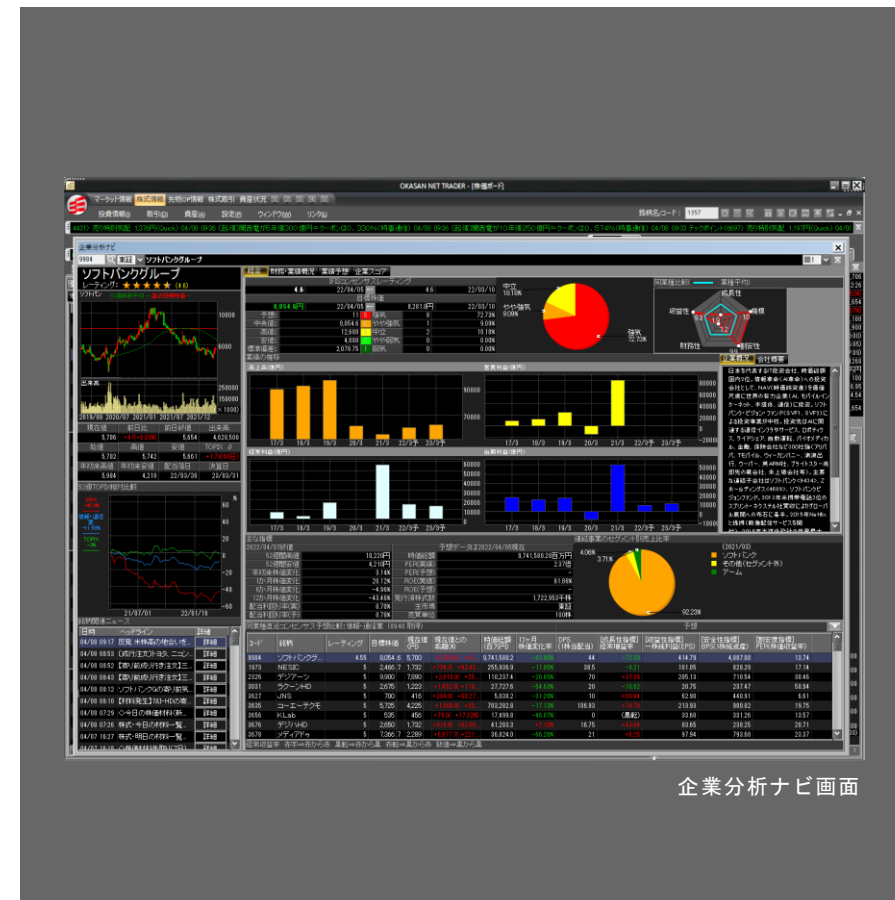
OKASAN NET TRADER - [株価ボード]

マーケット情報 株式情報 先物OP情報 株式取引 資産状況

投資情報 取引 資産 設定 ウィンドウ リンク

銘柄名/コード： 1357

企業分析ナビ

9984 東証 ソフトバンクグループ

ソフトバンクグループ
レーティング： ★★★★★ (4.6)

総合 財務・業績概況 業績予想 企業スコア

中立
18.18%

やや強気
9.09%

強気
72.73%

同業種比較 業種平均

成長性
規模
割安性
財務性
収益性

企業概要 会社概要

業績の推移

売上高(億円)
営業利益(億円)
経常利益(億円)
当期利益(億円)

17/3 18/3 19/3 20/3 21/3 22/3予 23/3予

主な指標

予想データ2022/04/08現在

連結事業のセグメント別売上比率

(2021/03)
ソフトバンク
その他 (セグメント外)
アーム

4.08%
3.71%
92.22%

同業種主なコンセンサス予想比較(情報・通信業(3940 取得))

| コード | 銘柄 | レーティング | 目標株価 | 現在値(円) | 現在値との差額(%) | 時価総額(百万円) | 12ヶ月株価変化率 | DPS(1株配当) | 成長性指標 | 収益性指標 | 安全性指標 | 割安度指標 |
|---|---|---|---|---|---|---|---|---|---|---|---|---|
| 9984 | ソフトバンクG | 4.55 | 8,054.5 | 5,700 | | 9,741,588.2 | | 44 | | 414.79 | 4,887.80 | 13.74 |
| 1973 | NESIC | 5 | 2,466.7 | 1,732 | | 255,936.9 | | 38.5 | | 181.05 | 828.29 | 17.14 |
| 2326 | デジアーツ | 5 | 9,900 | 7,890 | | 110,237.4 | | 70 | | 205.13 | 710.54 | 38.46 |
| 3031 | ラクーンHD | 5 | 2,675 | 1,223 | | 27,727.6 | | 20 | | 20.75 | 237.47 | 58.94 |
| 3627 | JNS | 5 | 700 | 416 | | 5,038.2 | | 10 | | 82.90 | 440.91 | 5.01 |
| 3635 | コーエーテクモ | 5 | 5,725 | 4,225 | | 703,282.8 | | 106.93 | | 213.93 | 980.82 | 19.75 |
| 3656 | KLab | 5 | 535 | 456 | | 17,499.0 | | 0 | (黒転) | 33.60 | 331.26 | 13.57 |
| 3668 | デジタルHD | 5 | 2,650 | 1,732 | | 41,203.3 | | 16.75 | | 83.65 | 228.05 | 20.71 |
| 3678 | メディアドゥ | 5 | 7,366.7 | 2,289 | | 36,824.0 | | 21 | | 97.94 | 793.60 | 23.37 |

企業分析ナビ画面